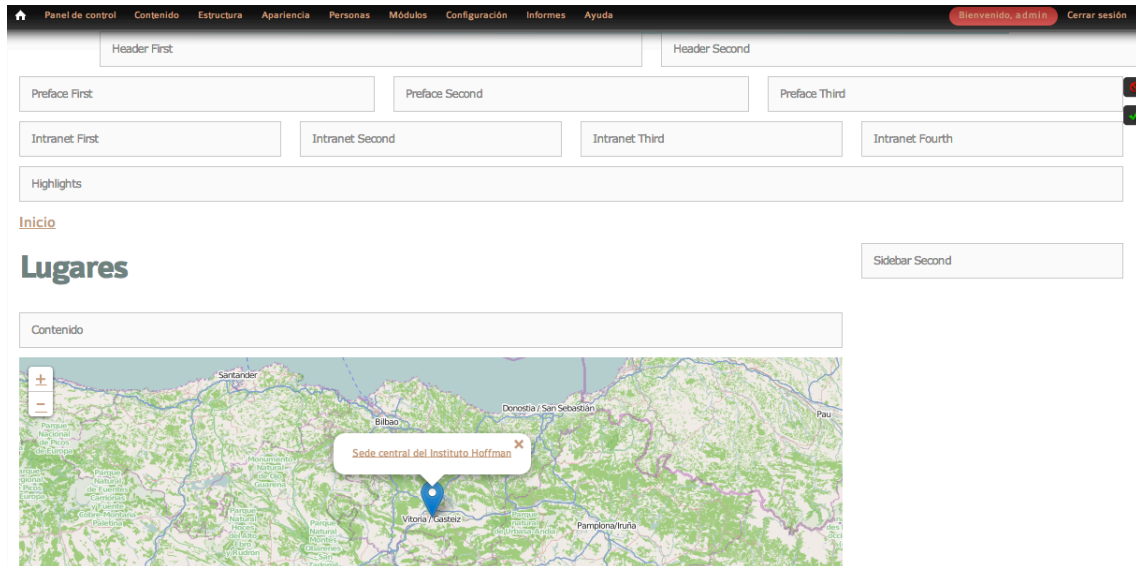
Panel de control Contenido Estructura Apariencia Personas Módulos Configuración Informes Ayuda Bienvenido, admin Cerrar sesión

Header First

Header Second

Preface First

Preface Second

Preface Third

Intranet First

Intranet Second

Intranet Third

Intranet Fourth

Highlights

Inicio

Lugares

Sidebar Second

Contenido

+
−

Santander
Bilbao
Donostia / San Sebastián
Pau
Sede central del Instituto Hoffman
×
Vitoria / Gasteiz
Pamplona/Iruña